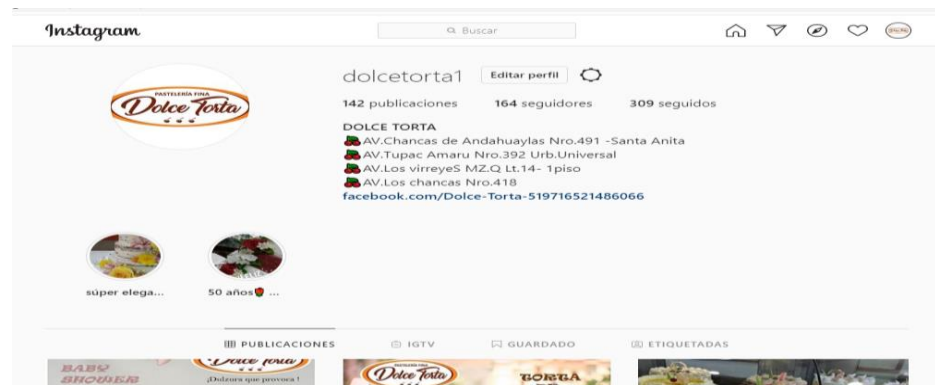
Instagram

Buscar

PASTELERÍA FINA
Dolce Torta

dolcetorta1 Editar perfil

142 publicaciones 164 seguidores 309 seguidos

DOLCE TORTA
AV.Chancas de Andahuaylas Nro.491 -Santa Anita
AV.Tupac Amaru Nro.392 Urb.Universal
AV.Los virreyeS MZ.Q Lt.14- 1piso
AV.Los chancas Nro.418
facebook.com/Dolce-Torta-519716521486066

súper elega...

50 años ...

PUBLICACIONES IGTV GUARDADO ETIQUETADAS

BABY SHOWER

Dolce Torta
¡Dulzura que provoca!

Dolce Torta

TORTA